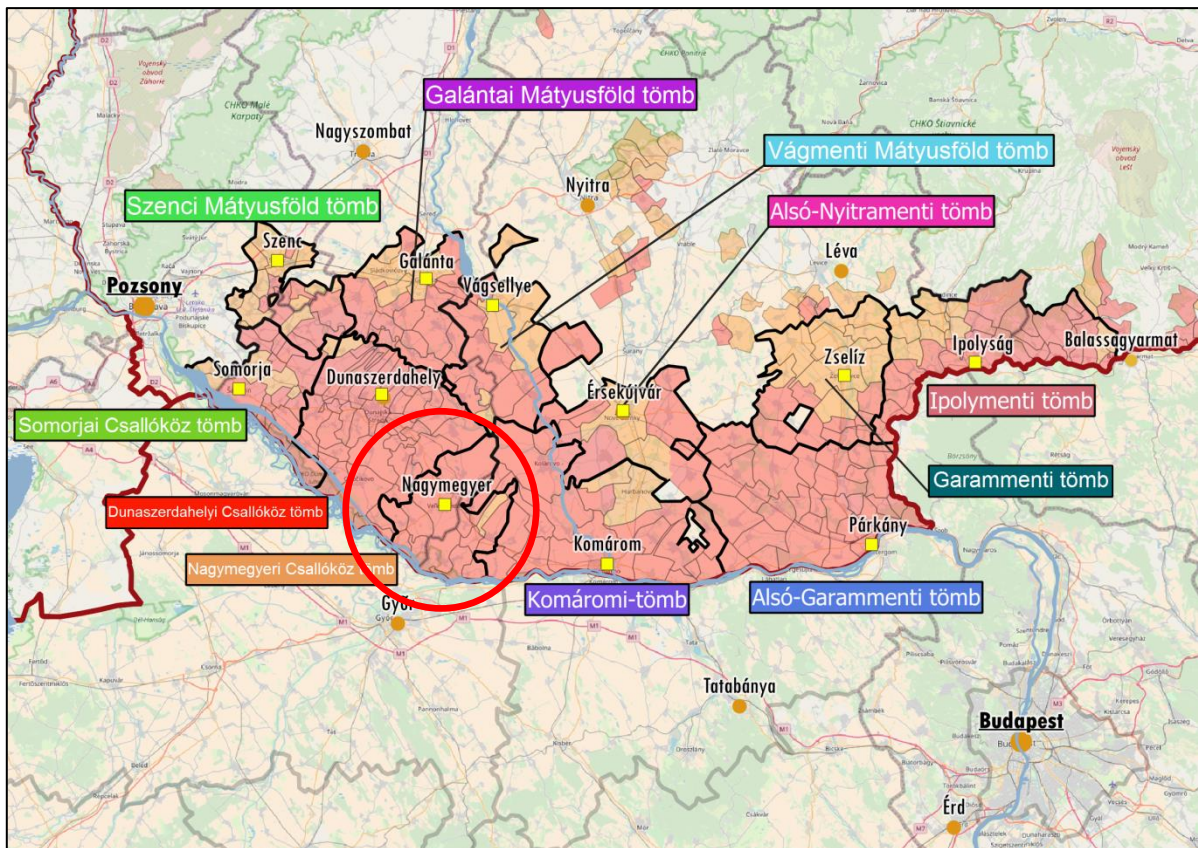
Galántai Mátyusföld tömb

Nagyszombat

Vágmenti Mátyusföld tömb

Nyitra

Szenci Mátyusföld tömb

Alsó-Nyitramenti tömb

Szenc

Galánta

Vágsellye

Léva

Pozsony

Ipolyság

Balassagyarmat

Zselíz

Somorja

Dunaszerdahely

Érsekújvár

Ipolymenti tömb

Somorjai Csallóköz tömb

Garammenti tömb

Nagymegyer

Dunaszerdahelyi Csallóköz tömb

Párkány

Komárom

Nagymegyeri Csallóköz tömb

Győr

Komáromi-tömb

Alsó-Garammenti tömb

Tatabánya

Budapest

Érd